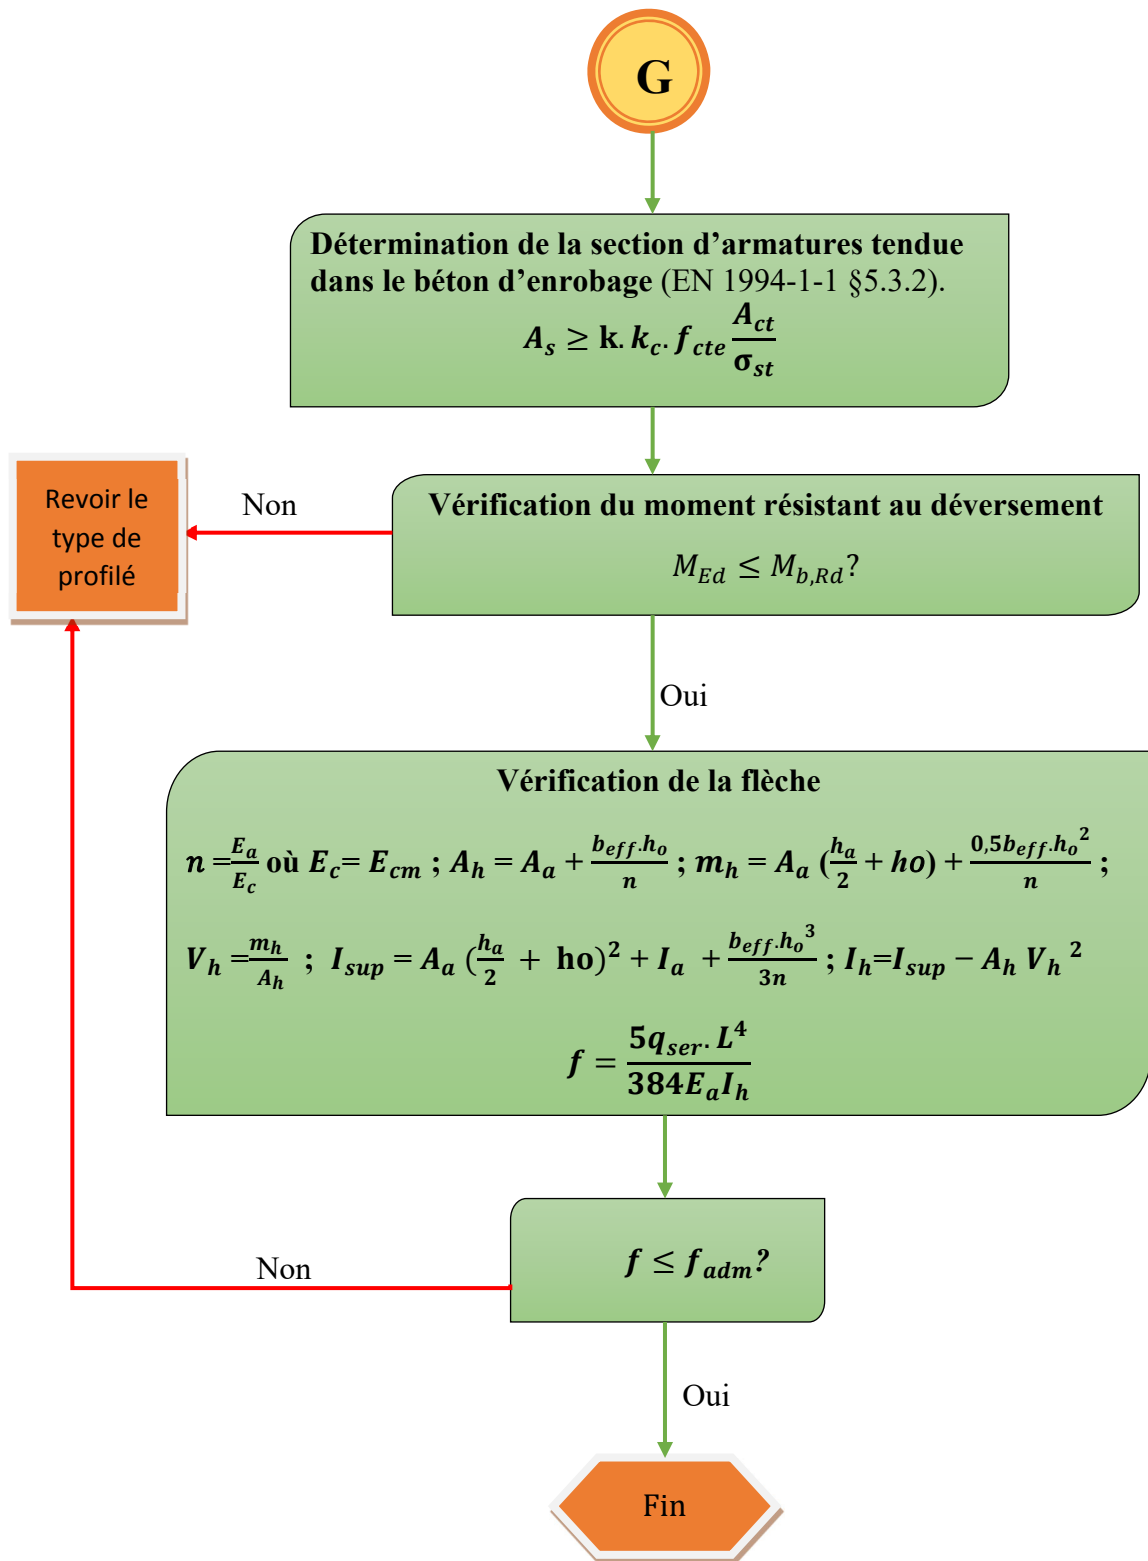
G

Détermination de la section d'armatures tendue dans le béton d'enrobage (EN 1994-1-1 §5.3.2).

$A_s \geq k. k_c. f_{cte} \frac{A_{ct}}{\sigma_{st}}$

Vérification du moment résistant au déversement

$M_{Ed} \leq M_{b,Rd}$?

Non

Revoir le type de profilé

Oui

Vérification de la flèche

$n = \frac{E_a}{E_c}$ où $E_c = E_{cm}$ ; $A_h = A_a + \frac{b_{eff}.h_o}{n}$ ; $m_h = A_a (\frac{h_a}{2} + ho) + \frac{0,5b_{eff}.h_o^2}{n}$ ;

$V_h = \frac{m_h}{A_h}$ ; $I_{sup} = A_a (\frac{h_a}{2} + ho)^2 + I_a + \frac{b_{eff}.h_o^3}{3n}$ ; $I_h = I_{sup} - A_h V_h^2$

$f = \frac{5q_{ser}. L^4}{384E_aI_h}$

Non

$f \leq f_{adm}$?

Oui

Fin